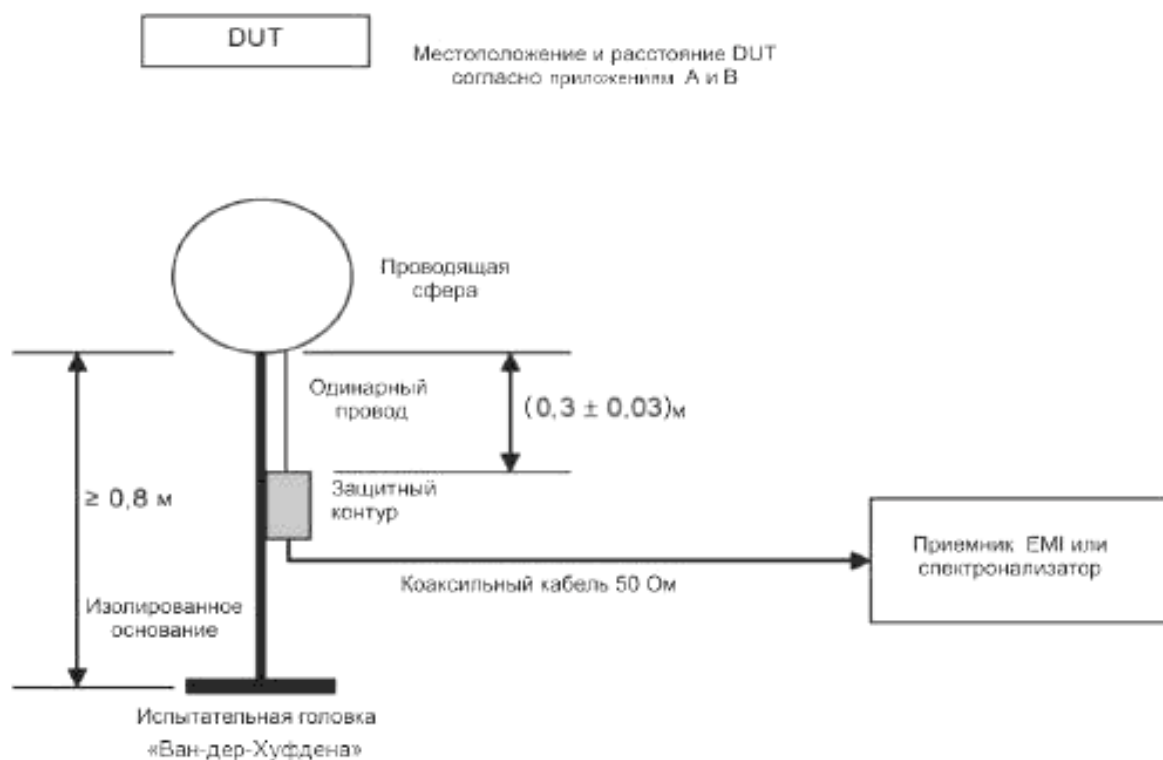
DUT

Местоположение и расстояние DUT согласно приложениям А и В

Проводящая сфера

Одинарный провод

$(0,3 \pm 0,03)$м

$\geq 0,8$ м

Защитный контур

Приемник EMI или спектронализатор

Коаксильный кабель 50 Ом

Изолированное основание

Испытательная головка «Ван-дер-Хуфдена»